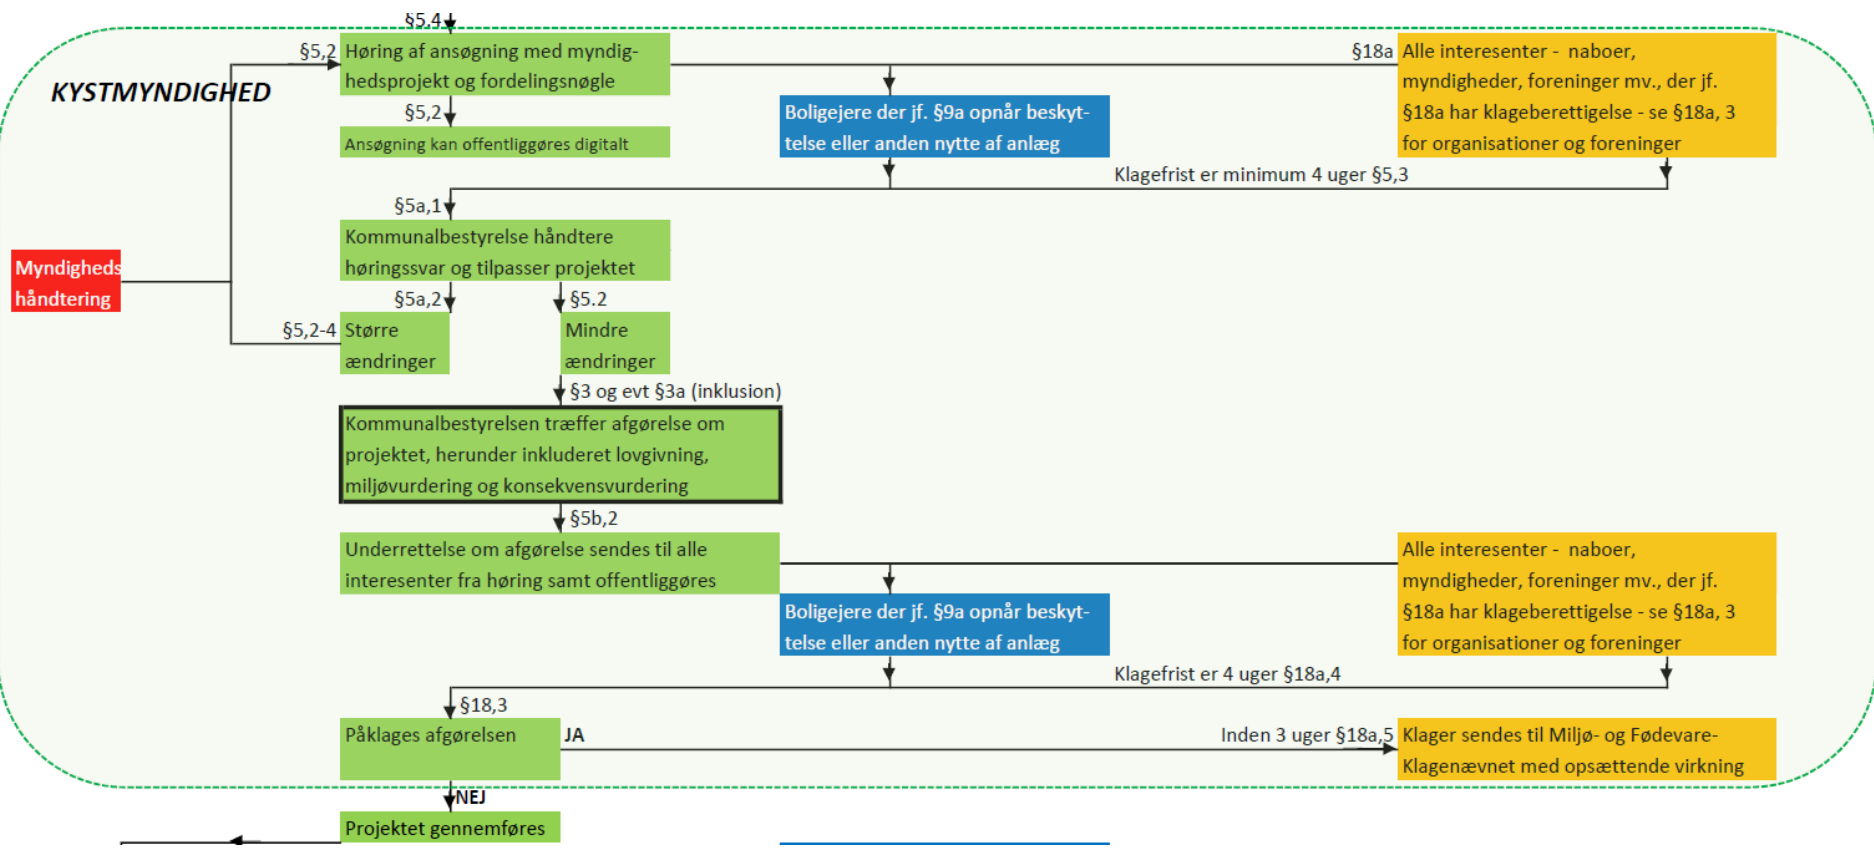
§5,4

KYSTMYNDIGHED

§5,2 Høring af ansøgning med myndighedsprojekt og fordelingsnøgle

§18a Alle interesenter - naboer, myndigheder, foreninger mv., der jf. §18a har klageberettigelse - se §18a, 3 for organisationer og foreninger

Boligejere der jf. §9a opnår beskyttelse eller anden nytte af anlæg

§5,2

Ansøgning kan offentliggøres digitalt

Klagefrist er minimum 4 uger §5,3

§5a,1

Kommunalbestyrelse håndtere høringssvar og tilpasser projektet

Myndigheds håndtering

§5a,2

§5.2

§5,2-4 Større ændringer

Mindre ændringer

§3 og evt §3a (inklusion)

Kommunalbestyrelsen træffer afgørelse om projektet, herunder inkluderet lovgivning, miljøvurdering og konsekvensvurdering

§5b,2

Underrettelse om afgørelse sendes til alle interesenter fra høring samt offentliggøres

Alle interesenter - naboer, myndigheder, foreninger mv., der jf. §18a har klageberettigelse - se §18a, 3 for organisationer og foreninger

Boligejere der jf. §9a opnår beskyttelse eller anden nytte af anlæg

Klagefrist er 4 uger §18a,4

§18,3

Påklages afgørelsen

JA

Inden 3 uger §18a,5

Klager sendes til Miljø- og Fødevare-Klagenævnet med opsættende virkning

NEJ

Projektet gennemføres